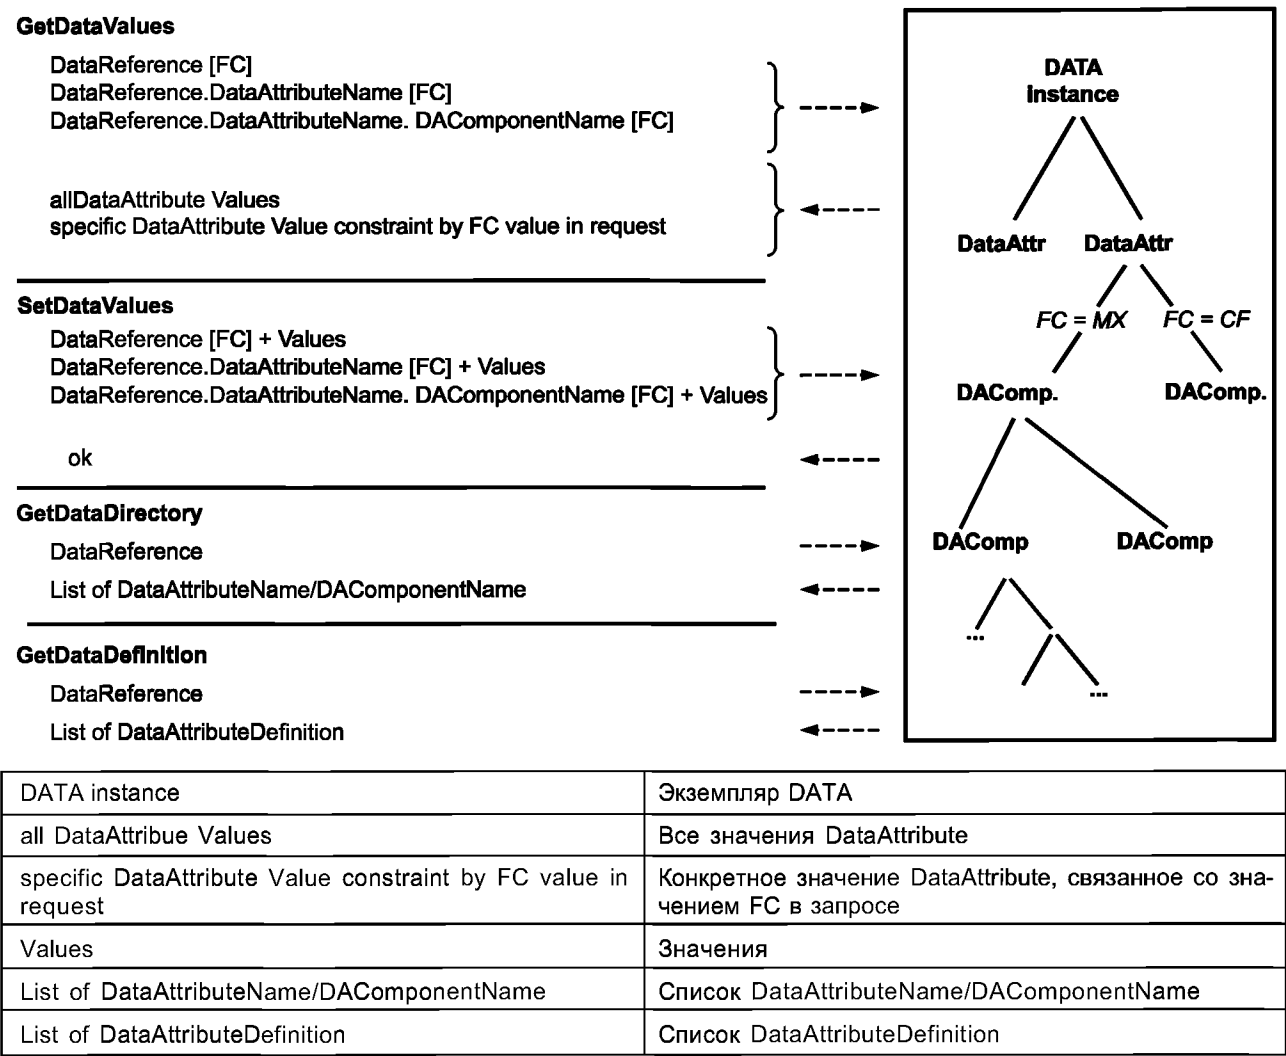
GetDataValues

DataReference [FC]
DataReference.DataAttributeName [FC]
DataReference.DataAttributeName. DAComponentName [FC]

allDataAttribute Values
specific DataAttribute Value constraint by FC value in request

SetDataValues

DataReference [FC] + Values
DataReference.DataAttributeName [FC] + Values
DataReference.DataAttributeName. DAComponentName [FC] + Values

ok

GetDataDirectory

DataReference

List of DataAttributeName/DAComponentName

GetDataDefinition

DataReference

List of DataAttributeDefinition

DATA
Instance

DataAttr DataAttr

FC = MX FC = CF

DAComp. DAComp.

DAComp DAComp

...

...

| DATA instance | Экземпляр DATA |
|---|---|
| all DataAttribue Values | Все значения DataAttribute |
| specific DataAttribute Value constraint by FC value in request | Конкретное значение DataAttribute, связанное со значением FC в запросе |
| Values | Значения |
| List of DataAttributeName/DAComponentName | Список DataAttributeName/DAComponentName |
| List of DataAttributeDefinition | Список DataAttributeDefinition |